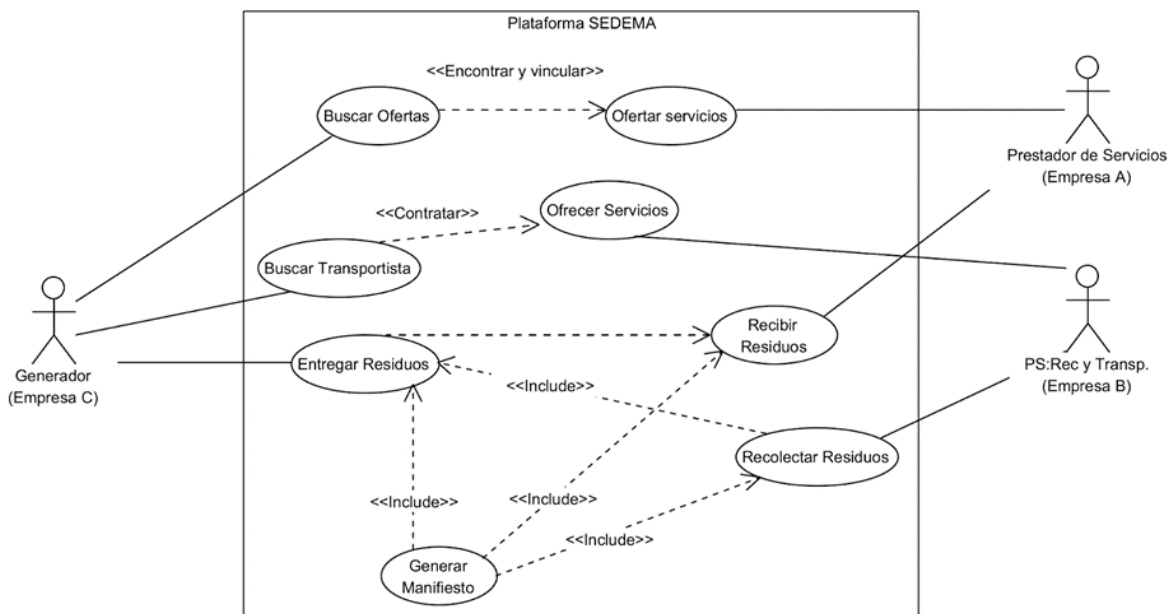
Plataforma SEDEMA

<<Encontrar y vincular>>

Buscar Ofertas

Ofertar servicios

Prestador de Servicios
(Empresa A)

<<Contratar>>

Ofrecer Servicios

Buscar Transportista

Generador
(Empresa C)

PS:Rec y Transp.
(Empresa B)

Recibir
Residuos

Entregar Residuos

<<Include>>

Recolectar Residuos

<<Include>>

<<Include>>

<<Include>>

Generar
Manifiesto